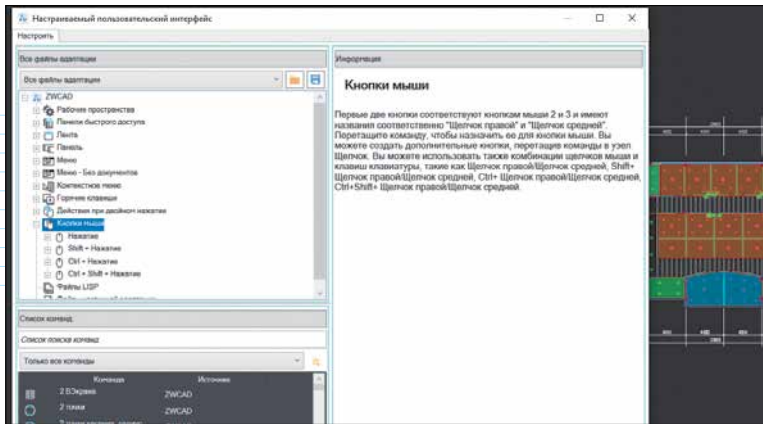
Настраиваемый пользовательский интерфейс

Настроить

Все файлы адаптации

Все файлы адаптации

ZWCAD
Рабочие пространства
Панели быстрого доступа
Лента
Панель
Меню
Меню - Без документов
Контекстное меню
Горячие клавиши
Действия при двойном нажатии
Кнопки мыши
Нажатие
Shift + Нажатие
Ctrl + Нажатие
Ctrl + Shift + Нажатие
Файлы LISP
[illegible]

Список команд

Список поиска команд

Только все команды

| Команда | Источник |
|---|---|
| 2 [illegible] | ZWCAD |
| 2 точки | ZWCAD |
| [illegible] | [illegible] |

Информация

Кнопки мыши

Первые две кнопки соответствуют кнопкам мыши 2 и 3 и имеют названия соответственно "Щелчок правой" и "Щелчок средней". Перетащите команду, чтобы назначить ее для кнопки мыши. Вы можете создать дополнительные кнопки, перетащив команды в узел Щелчок. Вы можете использовать также комбинации щелчков мыши и клавиш клавиатуры, такие как Щелчок правой/Щелчок средней, Shift+ Щелчок правой/Щелчок средней, Ctrl+ Щелчок правой/Щелчок средней, Ctrl+Shift+ Щелчок правой/Щелчок средней.